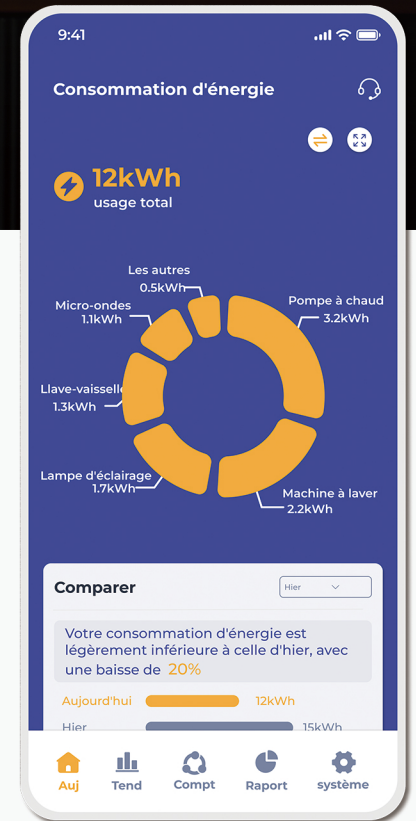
9:41

Consommation d'énergie

12kWh
usage total

Les autres
0.5kWh

Micro-ondes
1.1kWh

Llave-vaisselle
1.3kWh

Lampe d'éclairage
1.7kWh

Pompe à chaud
3.2kWh

Machine à laver
2.2kWh

Comparer

Hier

Votre consommation d'énergie est légèrement inférieure à celle d'hier, avec une baisse de 20%

Aujourd'hui 12kWh
Hier 15kWh

Auj Tend Compt Raport système